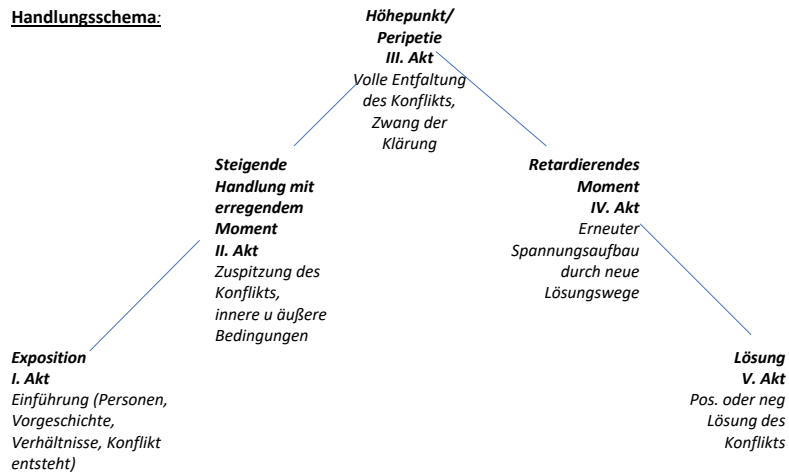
Handlungsschema:

Höhepunkt/
Peripetie
III. Akt
Volle Entfaltung des Konflikts, Zwang der Klärung

Steigende Handlung mit erregendem Moment
II. Akt
Zuspitzung des Konflikts, innere u äußere Bedingungen

Retardierendes Moment
IV. Akt
Erneuter Spannungsaufbau durch neue Lösungswege

Exposition
I. Akt
Einführung (Personen, Vorgeschichte, Verhältnisse, Konflikt entsteht)

Lösung
V. Akt
Pos. oder neg Lösung des Konflikts